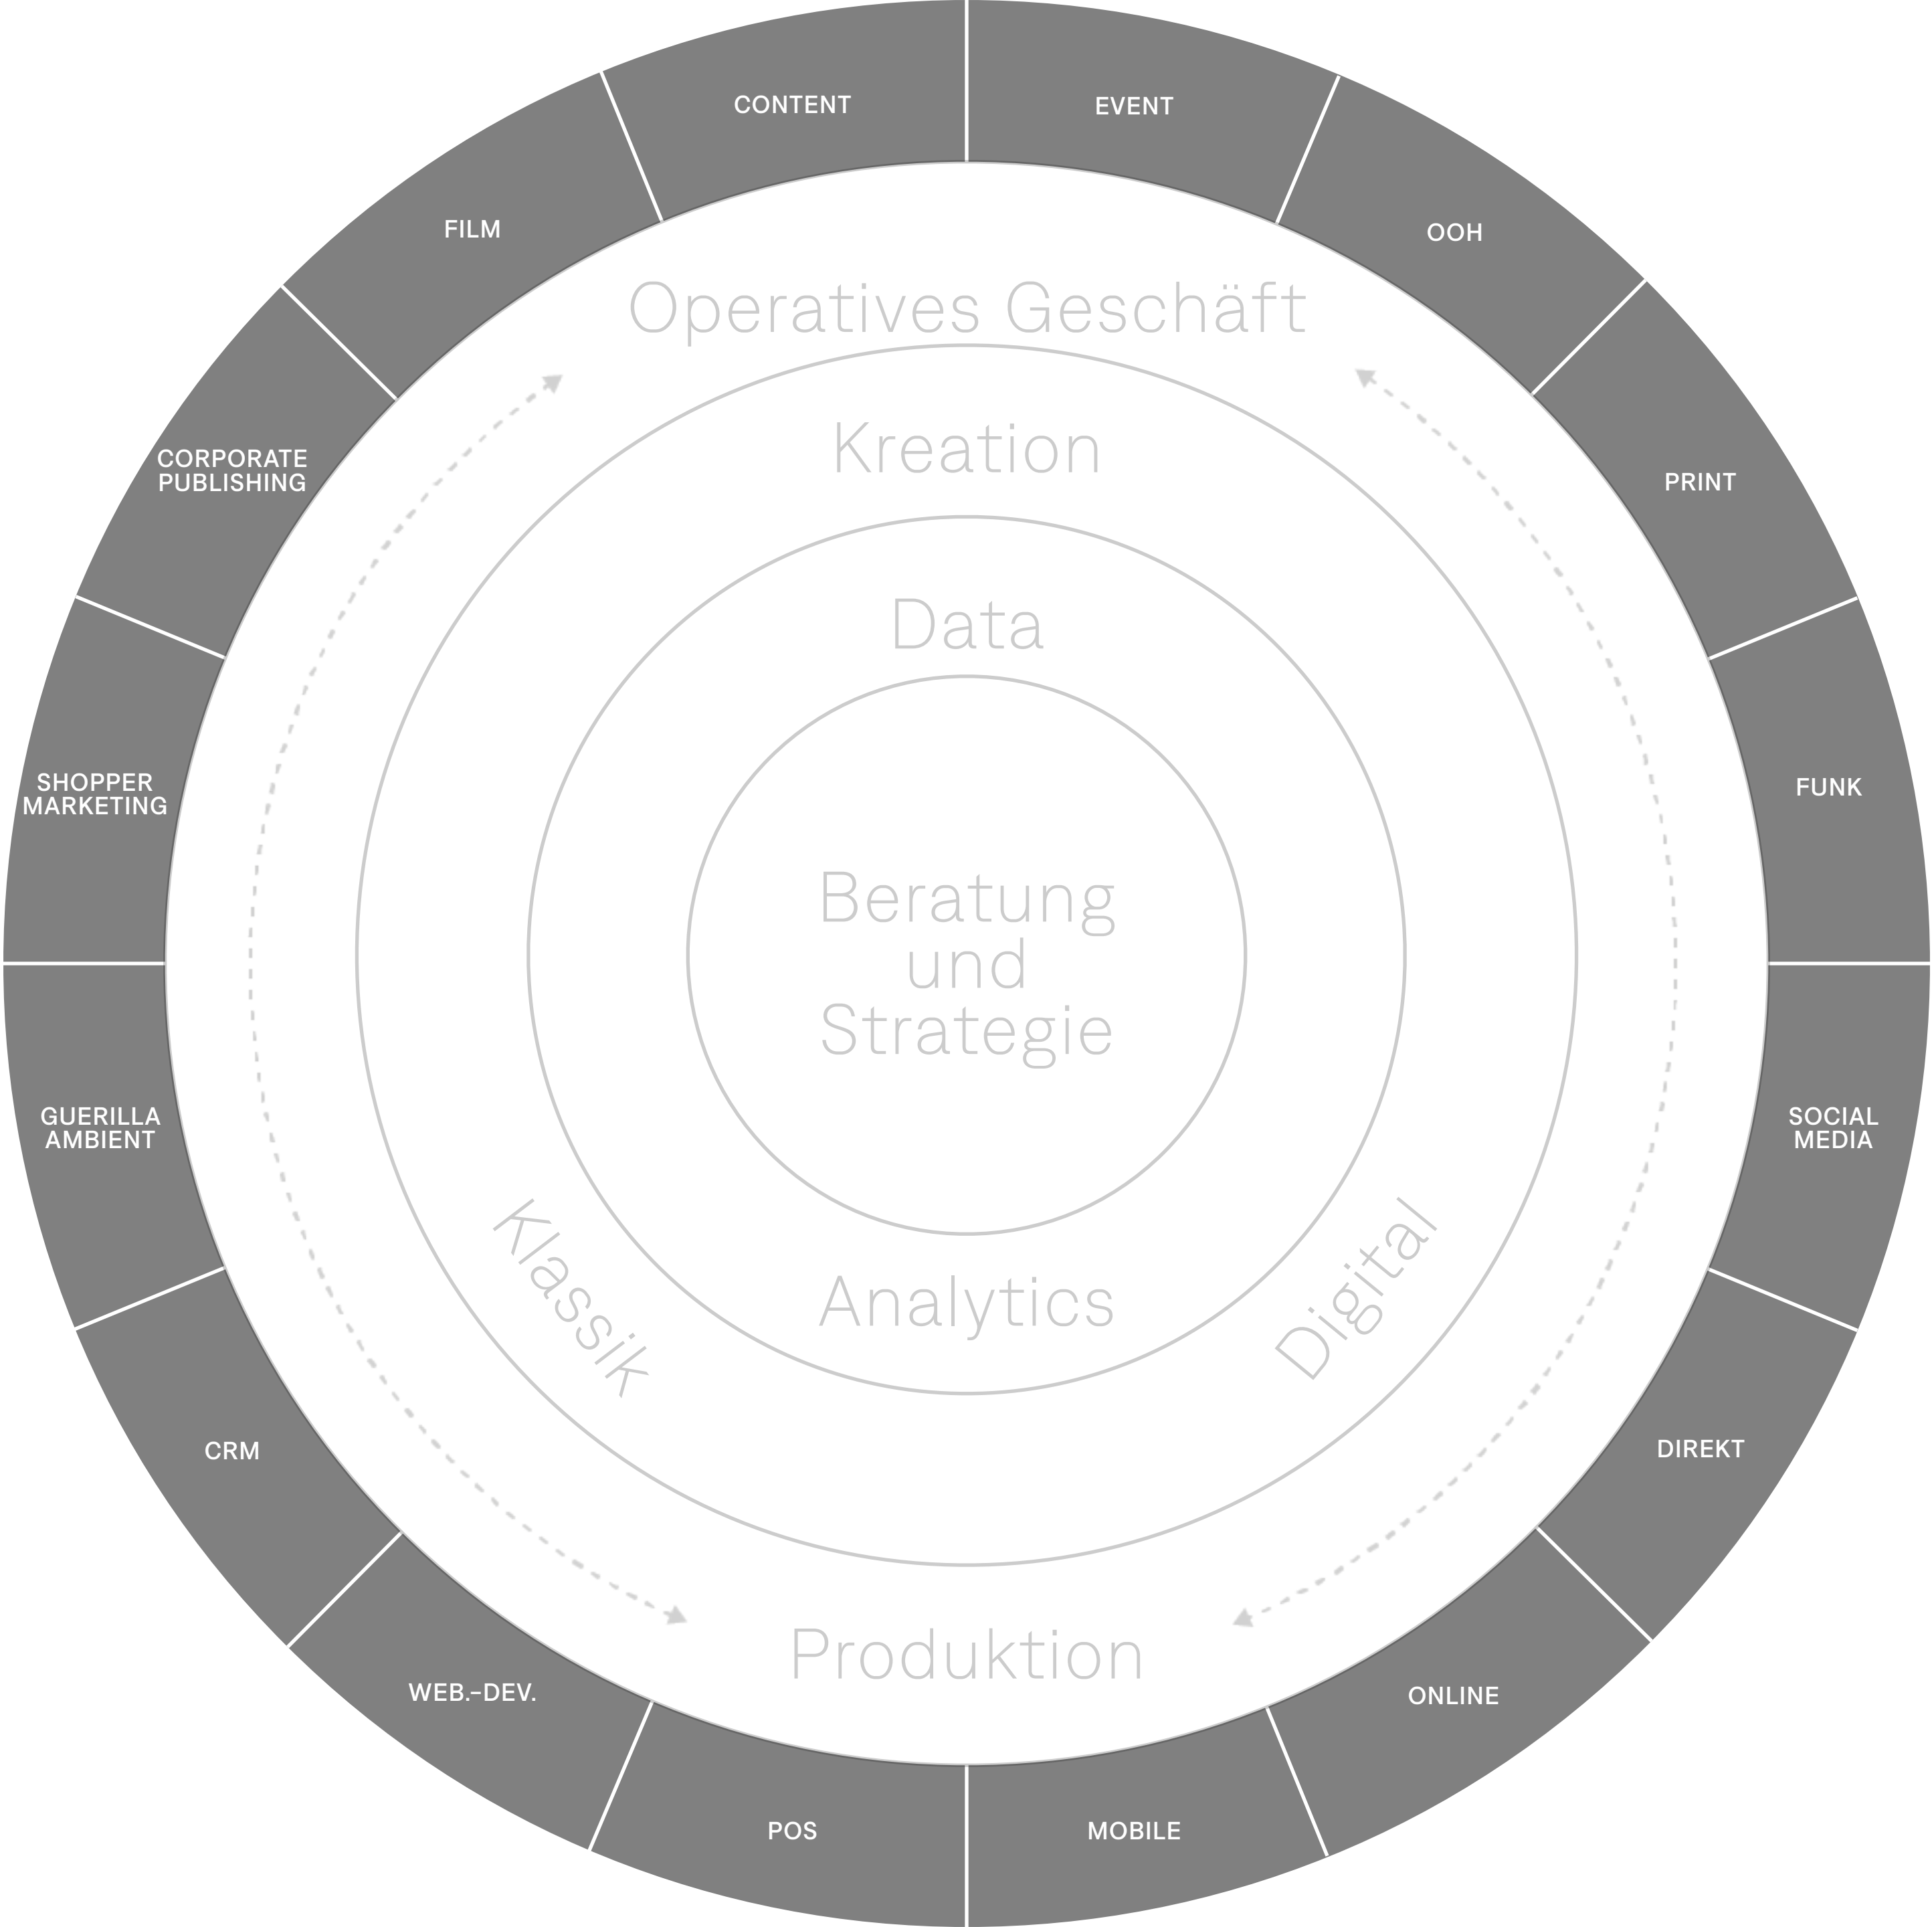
CONTENT

EVENT

FILM

OOH

Operatives Geschäft

CORPORATE PUBLISHING

PRINT

Kreation

Data

SHOPPER MARKETING

FUNK

Beratung und Strategie

GUERILLA AMBIENT

SOCIAL MEDIA

Klassik

Digital

Analytics

CRM

DIREKT

Produktion

WEB.-DEV.

ONLINE

POS

MOBILE